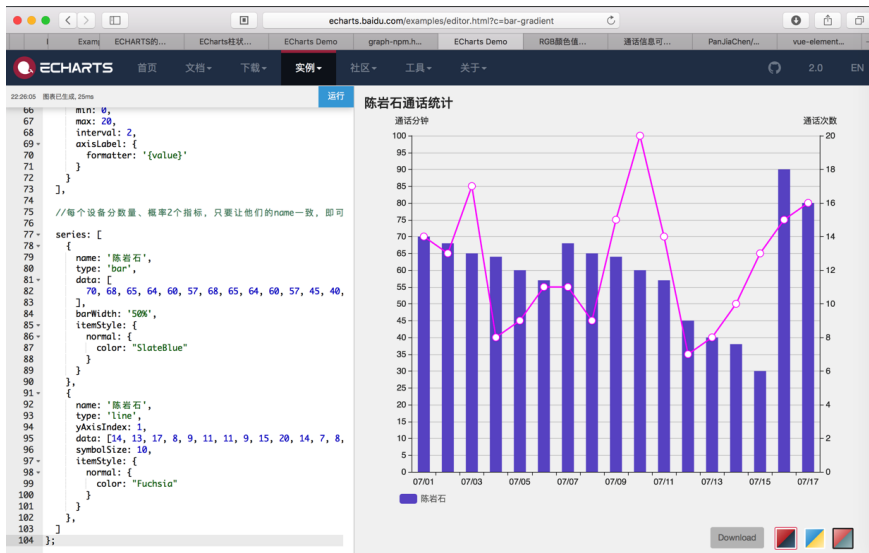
echarts.baidu.com/examples/editor.html?c=bar-gradient

Examp | ECHARTS的... | ECharts柱状... | ECharts Demo | graph-npm.h... | ECharts Demo | RGB颜色值... | 通话信息可... | PanJiaChen/... | vue-element...

ECHARTS 首页 文档▾ 下载▾ 实例▾ 社区▾ 工具▾ 关于▾ 2.0 EN

22:26:05 图表已生成, 25ms 运行

66 min: 0,
67 max: 20,
68 interval: 2,
69 axisLabel: {
70 formatter: '{value}'
71 }
72 }
73 ],
74
75 //每个设备分数量、概率2个指标，只要让他们的name一致，即可
76
77 series: [
78 {
79 name: '陈岩石',
80 type: 'bar',
81 data: [
82 70, 68, 65, 64, 60, 57, 68, 65, 64, 60, 57, 45, 40,
83 ],
84 barWidth: '50%',
85 itemStyle: {
86 normal: {
87 color: "SlateBlue"
88 }
89 }
90 },
91 {
92 name: '陈岩石',
93 type: 'line',
94 yAxisIndex: 1,
95 data: [14, 13, 17, 8, 9, 11, 11, 9, 15, 20, 14, 7, 8,
96 symbolSize: 10,
97 itemStyle: {
98 normal: {
99 color: "Fuchsia"
100 }
101 }
102 },
103 ]
104 };

陈岩石通话统计

通话分钟 通话次数

100 95 90 85 80 75 70 65 60 55 50 45 40 35 30 25 20 15 10 5 0

20 18 16 14 12 10 8 6 4 2 0

07/01 07/03 07/05 07/07 07/09 07/11 07/13 07/15 07/17

陈岩石

Download